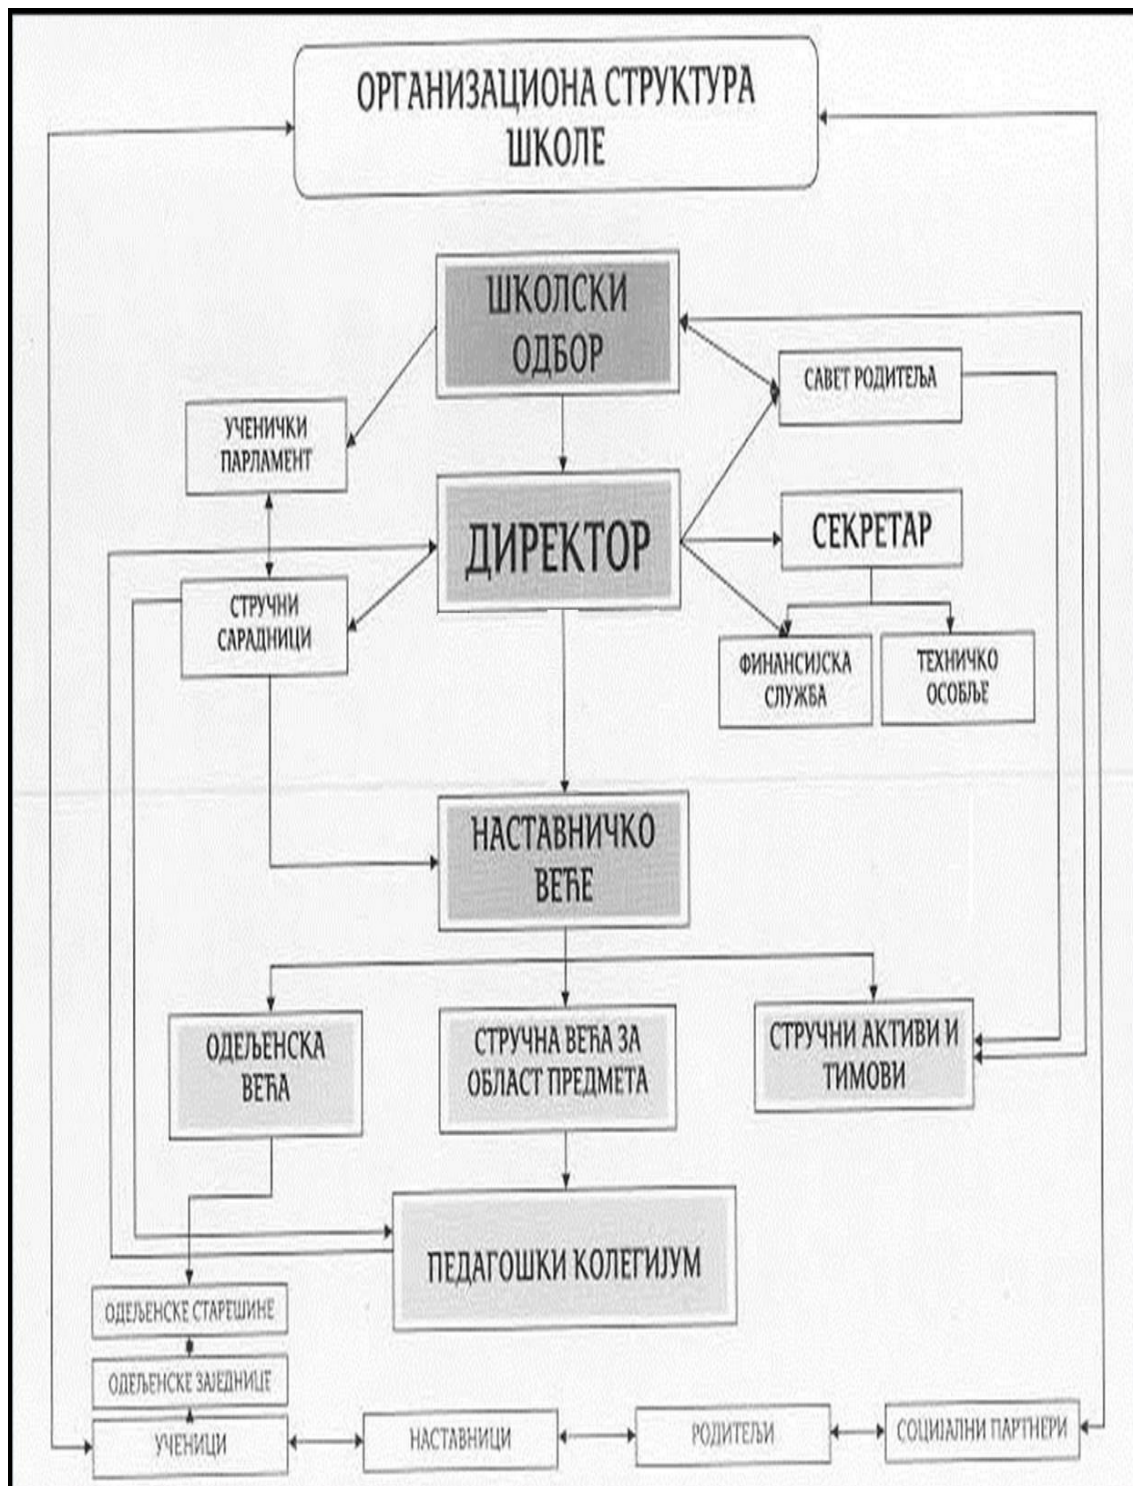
ОРГАНИЗАЦИОНА СТРУКТУРА ШКОЛЕ

ШКОЛСКИ ОДБОР

УЧЕНИЧКИ ПАРЛАМЕНТ

САВЕТ РОДИТЕЉА

ДИРЕКТОР

СЕКРЕТАР

СТРУЧНИ САРАДНИЦИ

ФИНАНСИЈСКА СЛУЖБА

ТЕХНИЧКО ОСОБЉЕ

НАСТАВНИЧКО ВЕЋЕ

ОДЕЉЕНСКА ВЕЋА

СТРУЧНА ВЕЋА ЗА ОБЛАСТ ПРЕДМЕТА

СТРУЧНИ АКТИВИ И ТИМОВИ

ПЕДАГОШКИ КОЛЕГИЈУМ

ОДЕЉЕНСКЕ СТАРЕШИНЕ

ОДЕЉЕНСКЕ ЗАЈЕДНИЦЕ

УЧЕНИЦИ

НАСТАВНИЦИ

РОДИТЕЉИ

СОЦИЈАЛНИ ПАРТНЕРИ